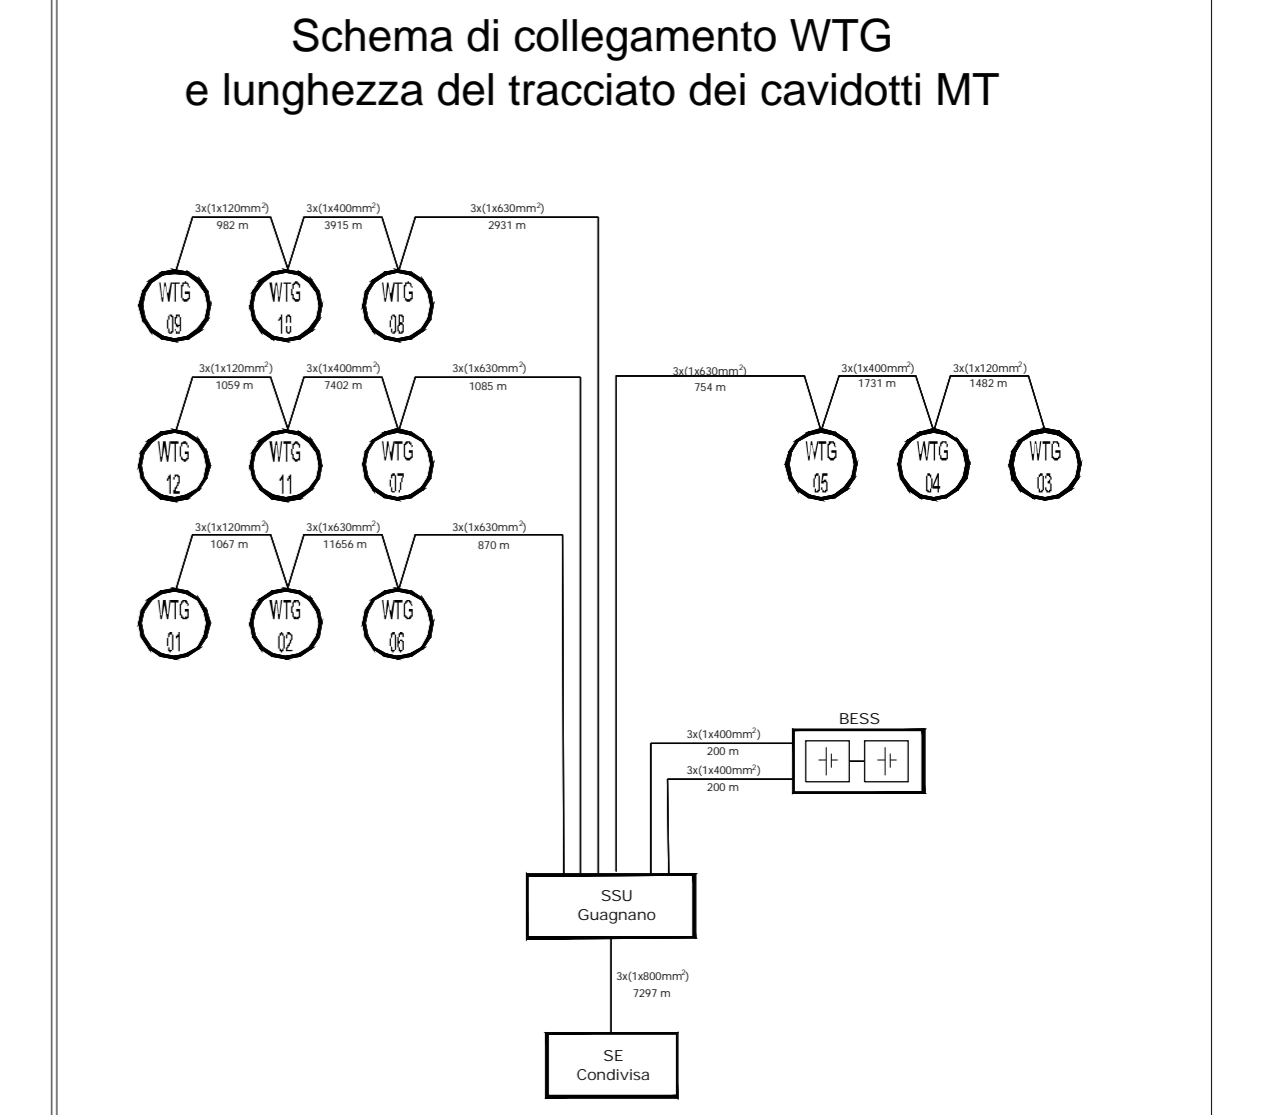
Schema di collegamento WTG
e lunghezza del tracciato dei cavidotti MT

3x(1x120mm$^2$)
982 m

3x(1x400mm$^2$)
3915 m

3x(1x630mm$^2$)
2931 m

WTG 09

WTG 10

WTG 08

3x(1x120mm$^2$)
1059 m

3x(1x400mm$^2$)
7402 m

3x(1x630mm$^2$)
1085 m

3x(1x630mm$^2$)
754 m

3x(1x400mm$^2$)
1731 m

3x(1x120mm$^2$)
1482 m

WTG 12

WTG 11

WTG 07

WTG 05

WTG 04

WTG 03

3x(1x120mm$^2$)
1067 m

3x(1x630mm$^2$)
11656 m

3x(1x630mm$^2$)
870 m

WTG 01

WTG 02

WTG 06

BESS

3x(1x400mm$^2$)
200 m

3x(1x400mm$^2$)
200 m

SSU
Guagnano

3x(1x800mm$^2$)
7297 m

SE
Condivisa